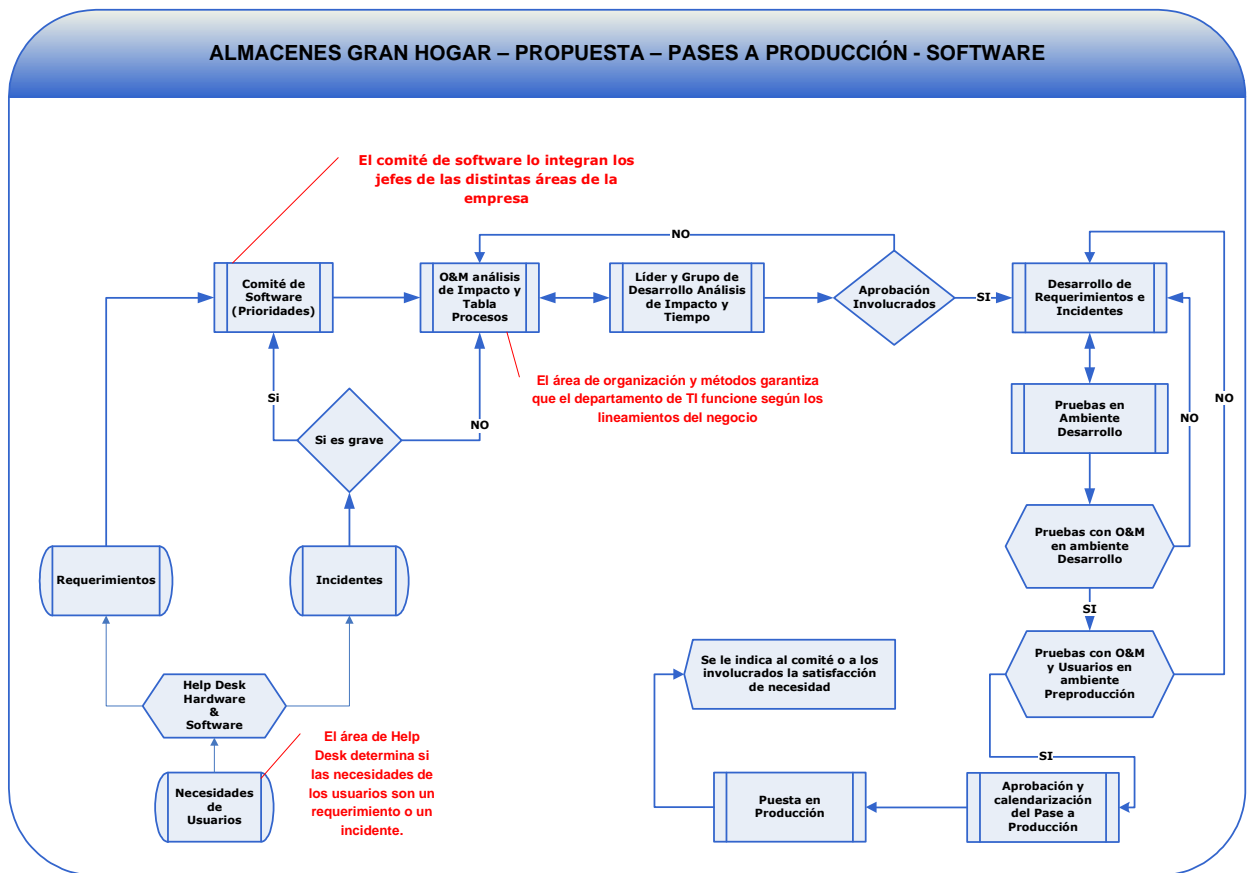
ALMACENES GRAN HOGAR – PROPUESTA – PASES A PRODUCCIÓN - SOFTWARE

El comité de software lo integran los jefes de las distintas áreas de la empresa

Comité de Software (Prioridades)

O&M análisis de Impacto y Tabla Procesos

Líder y Grupo de Desarrollo Análisis de Impacto y Tiempo

NO

Aprobación Involucrados

SI

Desarrollo de Requerimientos e Incidentes

El área de organización y métodos garantiza que el departamento de TI funcione según los lineamientos del negocio

Si

Si es grave

NO

Pruebas en Ambiente Desarrollo

NO

NO

Pruebas con O&M en ambiente Desarrollo

Requerimientos

Incidentes

SI

Se le indica al comité o a los involucrados la satisfacción de necesidad

Pruebas con O&M y Usuarios en ambiente Preproducción

Help Desk Hardware & Software

El área de Help Desk determina si las necesidades de los usuarios son un requerimiento o un incidente.

SI

Necesidades de Usuarios

Puesta en Producción

Aprobación y calendarización del Pase a Producción